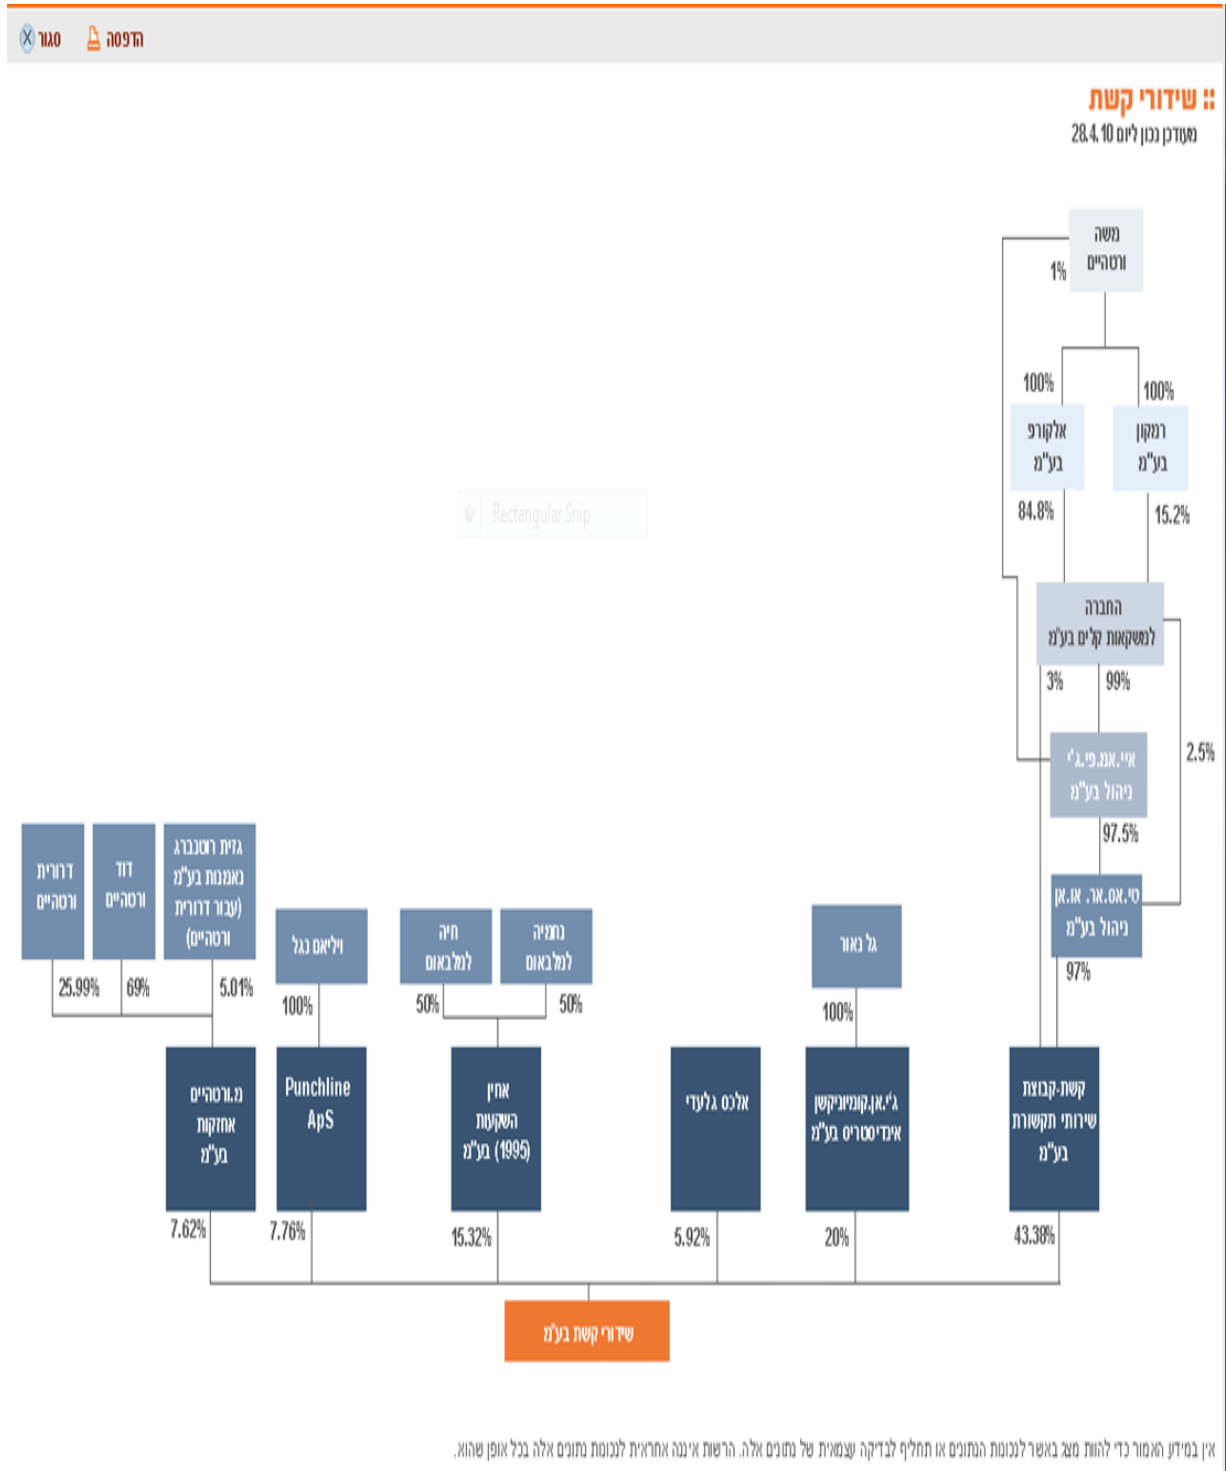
סגור X
הדפסה

:: שידורי קשת
מעודכן נכון ליום 28.4.10

משה ורטהיים
1%
100%
100%
אלקורפ בע"מ
רמקון בע"מ
84.8%
15.2%
החברה למשקאות קלים בע"מ
3%
99%
איי.אמ.פי.ג'י ניהול בע"מ
2.5%
97.5%
סי.אס.אר. או.אן ניהול בע"מ
97%

דרורית ורטהיים
דוד ורטהיים
גזית רוטנברג נאמנות בע"מ (עבור דרורית ורטהיים)
25.99%
69%
5.01%
ויליאם גלן
100%
חיה למלבאום
נחמיה למלבאום
50%
50%
גל נאור
100%

מ.ורטהיים אחזקות בע"מ
Punchline ApS
אחין השקעות בע"מ (1995)
אלכס גלעדי
ג'י.אן.קומיוניקשן אינדסטריס בע"מ
קשת-קבוצת שירותי תקשורת בע"מ
7.62%
7.76%
15.32%
5.92%
20%
43.38%

שידורי קשת בע"מ

Rectangular Snip

אין במידע האמור כדי להוות מצג באשר לנכונות הנתונים או תחליף לבדיקה עצמאית של נתונים אלה. הרשות איננה אחראית לנכונות נתונים אלה בכל אופן שהוא.